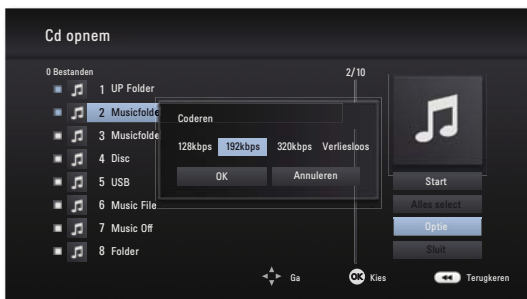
Cd opnem

0 Bestanden

2/10

1 UP Folder

2 Musicfolde

3 Musicfolde

4 Disc

5 USB

6 Music File

7 Music Off

8 Folder

Coderen

128kbps 192kbps 320kbps Verliesloos

OK

Annuleren

Start

Alles select

Optie

Sluit

Ga

OK Kies

Terugkeren